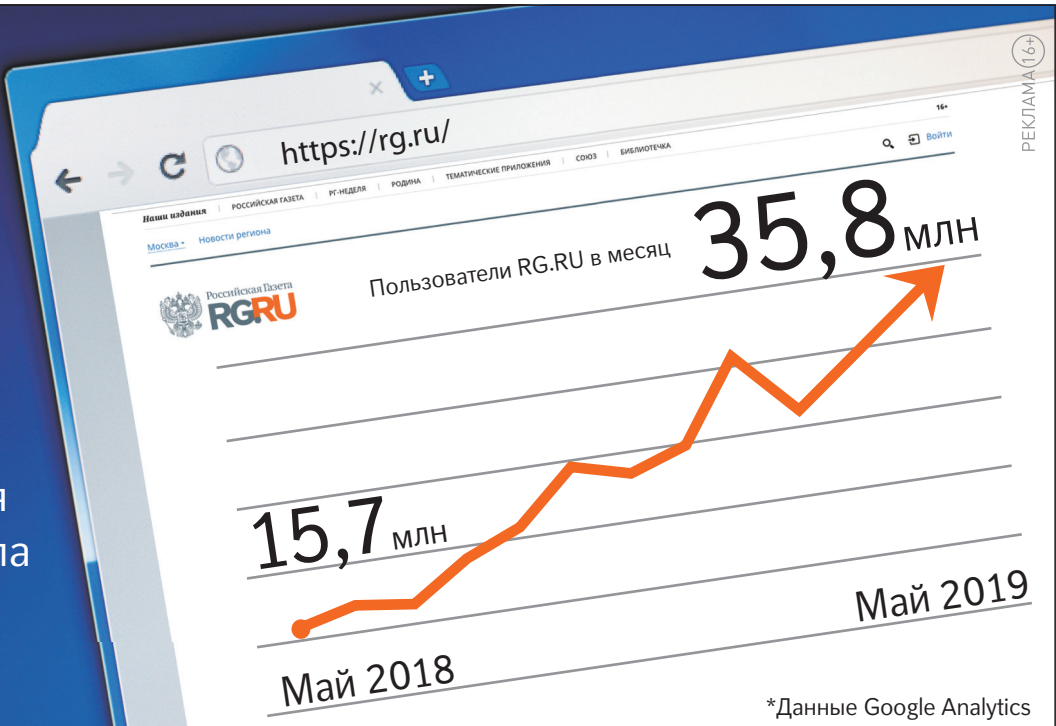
РЕКЛАМА 16+

https://rg.ru/

16+

Войти

Наши издания | РОССИЙСКАЯ ГАЗЕТА | РГ-НЕДЕЛЯ | РОДИНА | ТЕМАТИЧЕСКИЕ ПРИЛОЖЕНИЯ | СОЮЗ | БИБЛИОТЕЧКА

Москва • Новости региона

Российская Газета RG.RU

Пользователи RG.RU в месяц

35,8 млн

15,7 млн

я
ла

Май 2018

Май 2019

*Данные Google Analytics